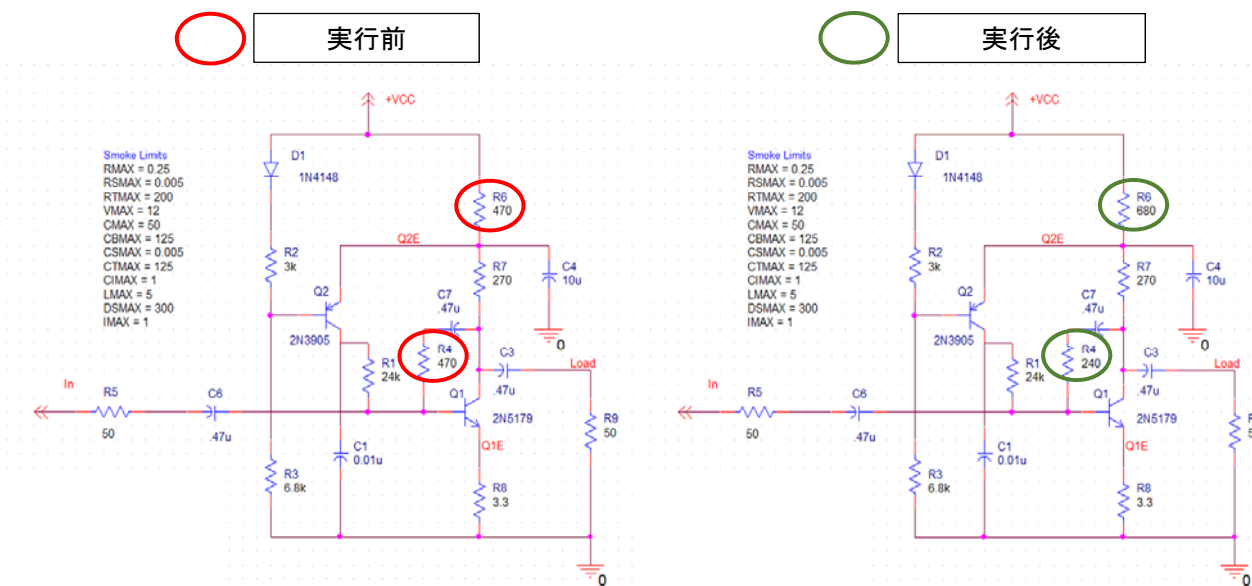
実行前

+VCC

Smoke Limits
RMAX = 0.25
RSMAX = 0.005
RTMAX = 200
VMAX = 12
CMAX = 50
CBMAX = 125
CSMAX = 0.005
CTMAX = 125
CIMAX = 1
LMAX = 5
DSMAX = 300
IMAX = 1

D1
1N4148
R6
470
Q2E
R2
3k
R7
270
C4
10u
Q2
C7
.47u
0
2N3905
R4
470
R1
24k
C3
Load
In
R5
50
C6
.47u
Q1
.47u
2N5179
R9
50
Q1E
C1
0.01u
R3
6.8k
R8
3.3
0

実行後

+VCC

Smoke Limits
RMAX = 0.25
RSMAX = 0.005
RTMAX = 200
VMAX = 12
CMAX = 50
CBMAX = 125
CSMAX = 0.005
CTMAX = 125
CIMAX = 1
LMAX = 5
DSMAX = 300
IMAX = 1

D1
1N4148
R6
680
Q2E
R2
3k
R7
270
C4
10u
Q2
C7
.47u
0
2N3905
R4
240
R1
24k
C3
Load
In
R5
50
C6
.47u
Q1
.47u
2N5179
Q1E
C1
0.01u
R3
6.8k
R8
3.3
0